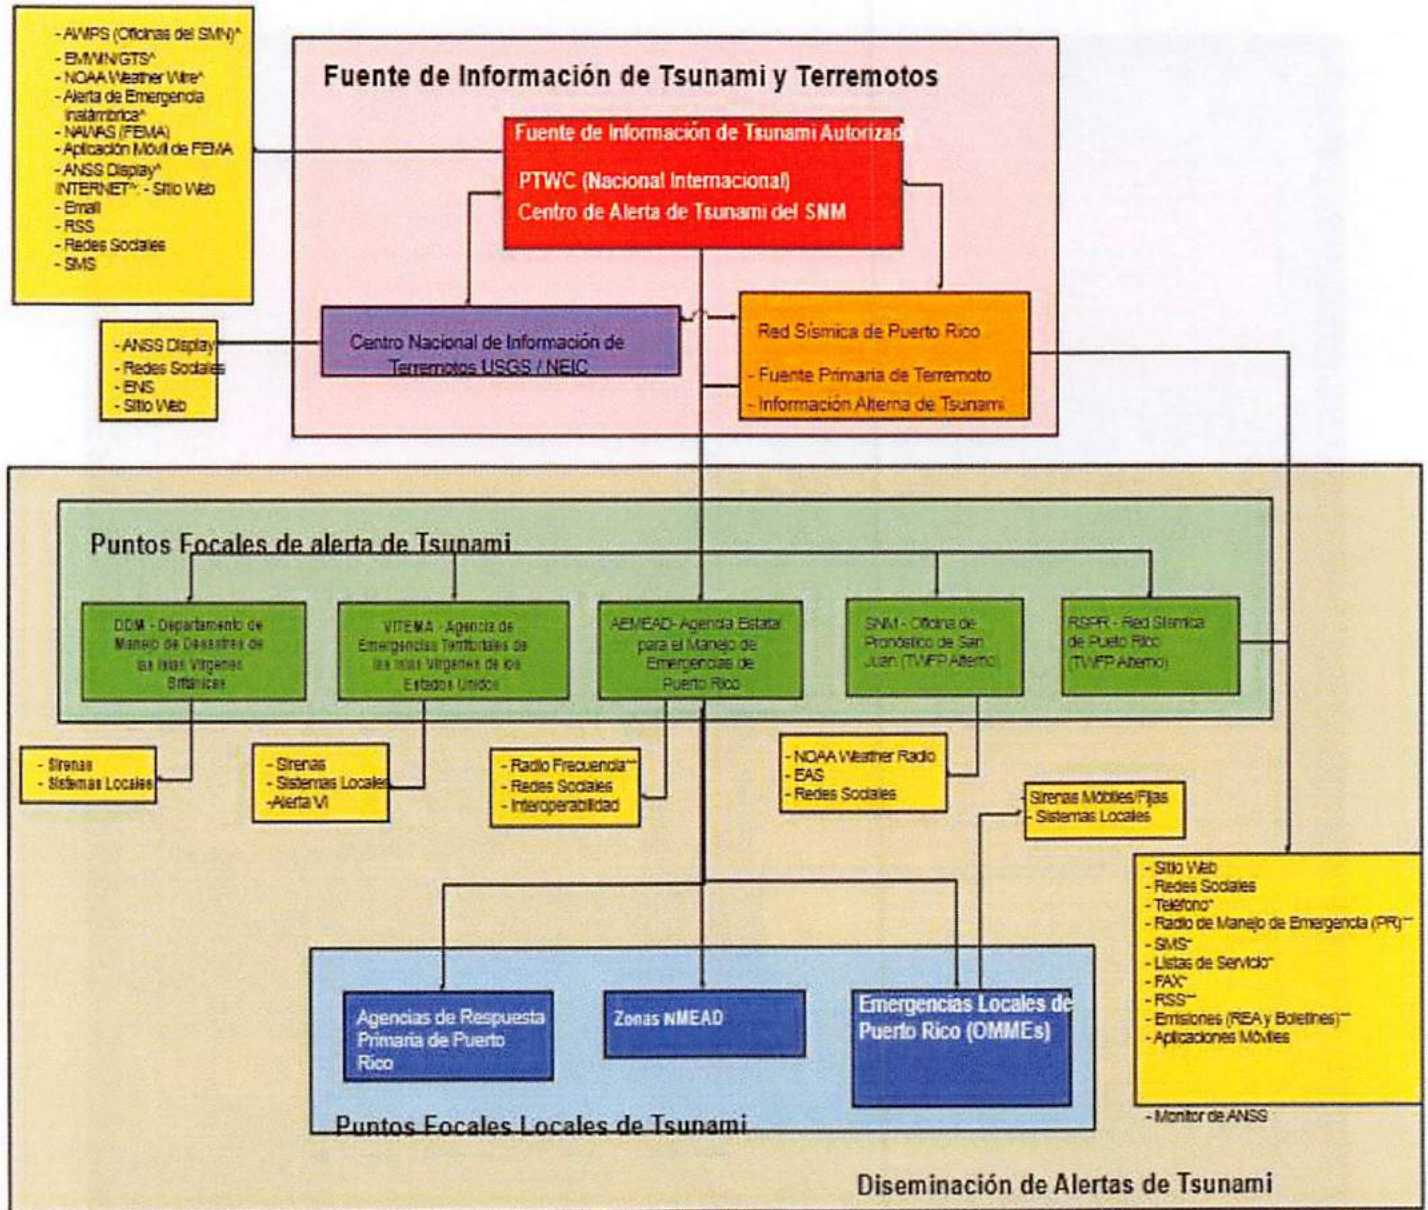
- AWPS (Oficinas del SMN)^
- EMWIN/GTS^
- NOAA Weather Wire^
- Alerta de Emergencia Inalámbrica^
- NAWAS (FEMA)
- Aplicación Móvil de FEMA
- ANSS Display^
INTERNET^: - Sitio Web
- Email
- RSS
- Redes Sociales
- SMS

Fuente de Información de Tsunami y Terremotos

Fuente de Información de Tsunami Autorizada

PTWC (Nacional Internacional)
Centro de Alerta de Tsunami del SNM

- ANSS Display
- Redes Sociales
- ENS
- Sitio Web

Centro Nacional de Información de Terremotos USGS / NEIC

Red Sísmica de Puerto Rico

- Fuente Primaria de Terremoto
- Información Alterna de Tsunami

Puntos Focales de alerta de Tsunami

DDM - Departamento de Manejo de Desastres de las Islas Vírgenes Británicas

VITEMA - Agencia de Emergencias Territoriales de las Islas Vírgenes de los Estados Unidos

AEMEAD- Agencia Estatal para el Manejo de Emergencias de Puerto Rico

SNM - Oficina de Pronóstico de San Juan (TWFP Alterno)

RSPR - Red Sísmica de Puerto Rico (TWFP Alterno)

- Sirenas
- Sistemas Locales

- Sirenas
- Sistemas Locales
-Alerta VI

- Radio Frecuencia***
- Redes Sociales
- Interoperabilidad

- NOAA Weather Radio
- EAS
- Redes Sociales

- Sirenas Móbiles/Fijas
- Sistemas Locales

- Sitio Web
- Redes Sociales
- Teléfono*
- Radio de Manejo de Emergencia (PR)***
- SMS*
- Listas de Servicio*
- FAX*
- RSS**
- Emisiones (REA y Boletines)***
- Aplicaciones Móviles

- Monitor de ANSS

Agencias de Respuesta Primaria de Puerto Rico

Zonas NMEAD

Emergencias Locales de Puerto Rico (OMMEs)

Puntos Focales Locales de Tsunami

Diseminación de Alertas de Tsunami